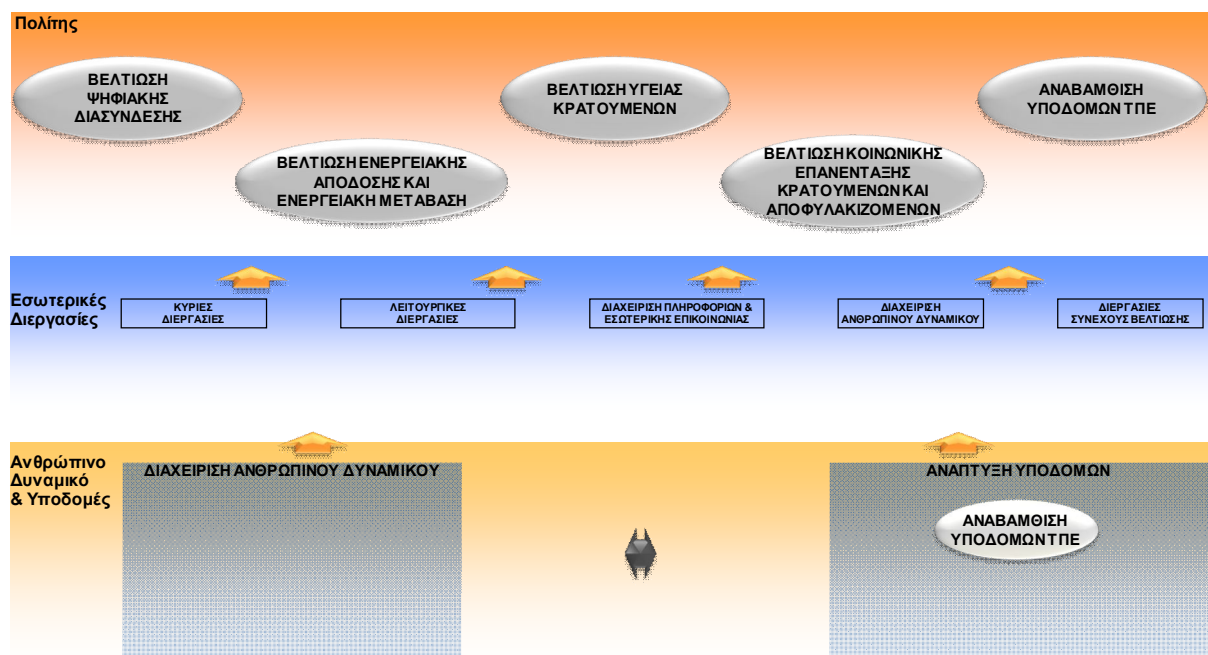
Πολίτης

ΒΕΛΤΙΩΣΗ ΨΗΦΙΑΚΗΣ ΔΙΑΣΥΝΔΕΣΗΣ

ΒΕΛΤΙΩΣΗ ΥΓΕΙΑΣ ΚΡΑΤΟΥΜΕΝΩΝ

ΑΝΑΒΑΘΜΙΣΗ ΥΠΟΔΟΜΩΝ ΤΠΕ

ΒΕΛΤΙΩΣΗ ΕΝΕΡΓΕΙΑΚΗΣ ΑΠΟΔΟΣΗΣ ΚΑΙ ΕΝΕΡΓΕΙΑΚΗ ΜΕΤΑΒΑΣΗ

ΒΕΛΤΙΩΣΗ ΚΟΙΝΩΝΙΚΗΣ ΕΠΑΝΕΝΤΑΞΗΣ ΚΡΑΤΟΥΜΕΝΩΝ ΚΑΙ ΑΠΟΦΥΛΑΚΙΖΟΜΕΝΩΝ

Εσωτερικές Διεργασίες

ΚΥΡΙΕΣ ΔΙΕΡΓΑΣΙΕΣ

ΛΕΙΤΟΥΡΓΙΚΕΣ ΔΙΕΡΓΑΣΙΕΣ

ΔΙΑΧΕΙΡΙΣΗ ΠΛΗΡΟΦΟΡΙΩΝ & ΕΣΩΤΕΡΙΚΗΣ ΕΠΙΚΟΙΝΩΝΙΑΣ

ΔΙΑΧΕΙΡΙΣΗ ΑΝΘΡΩΠΙΝΟΥ ΔΥΝΑΜΙΚΟΥ

ΔΙΕΡΓΑΣΙΕΣ ΣΥΝΕΧΟΥΣ ΒΕΛΤΙΩΣΗΣ

Ανθρώπινο Δυναμικό & Υποδομές

ΔΙΑΧΕΙΡΙΣΗ ΑΝΘΡΩΠΙΝΟΥ ΔΥΝΑΜΙΚΟΥ

ΑΝΑΠΤΥΞΗ ΥΠΟΔΟΜΩΝ

ΑΝΑΒΑΘΜΙΣΗ ΥΠΟΔΟΜΩΝ ΤΠΕ